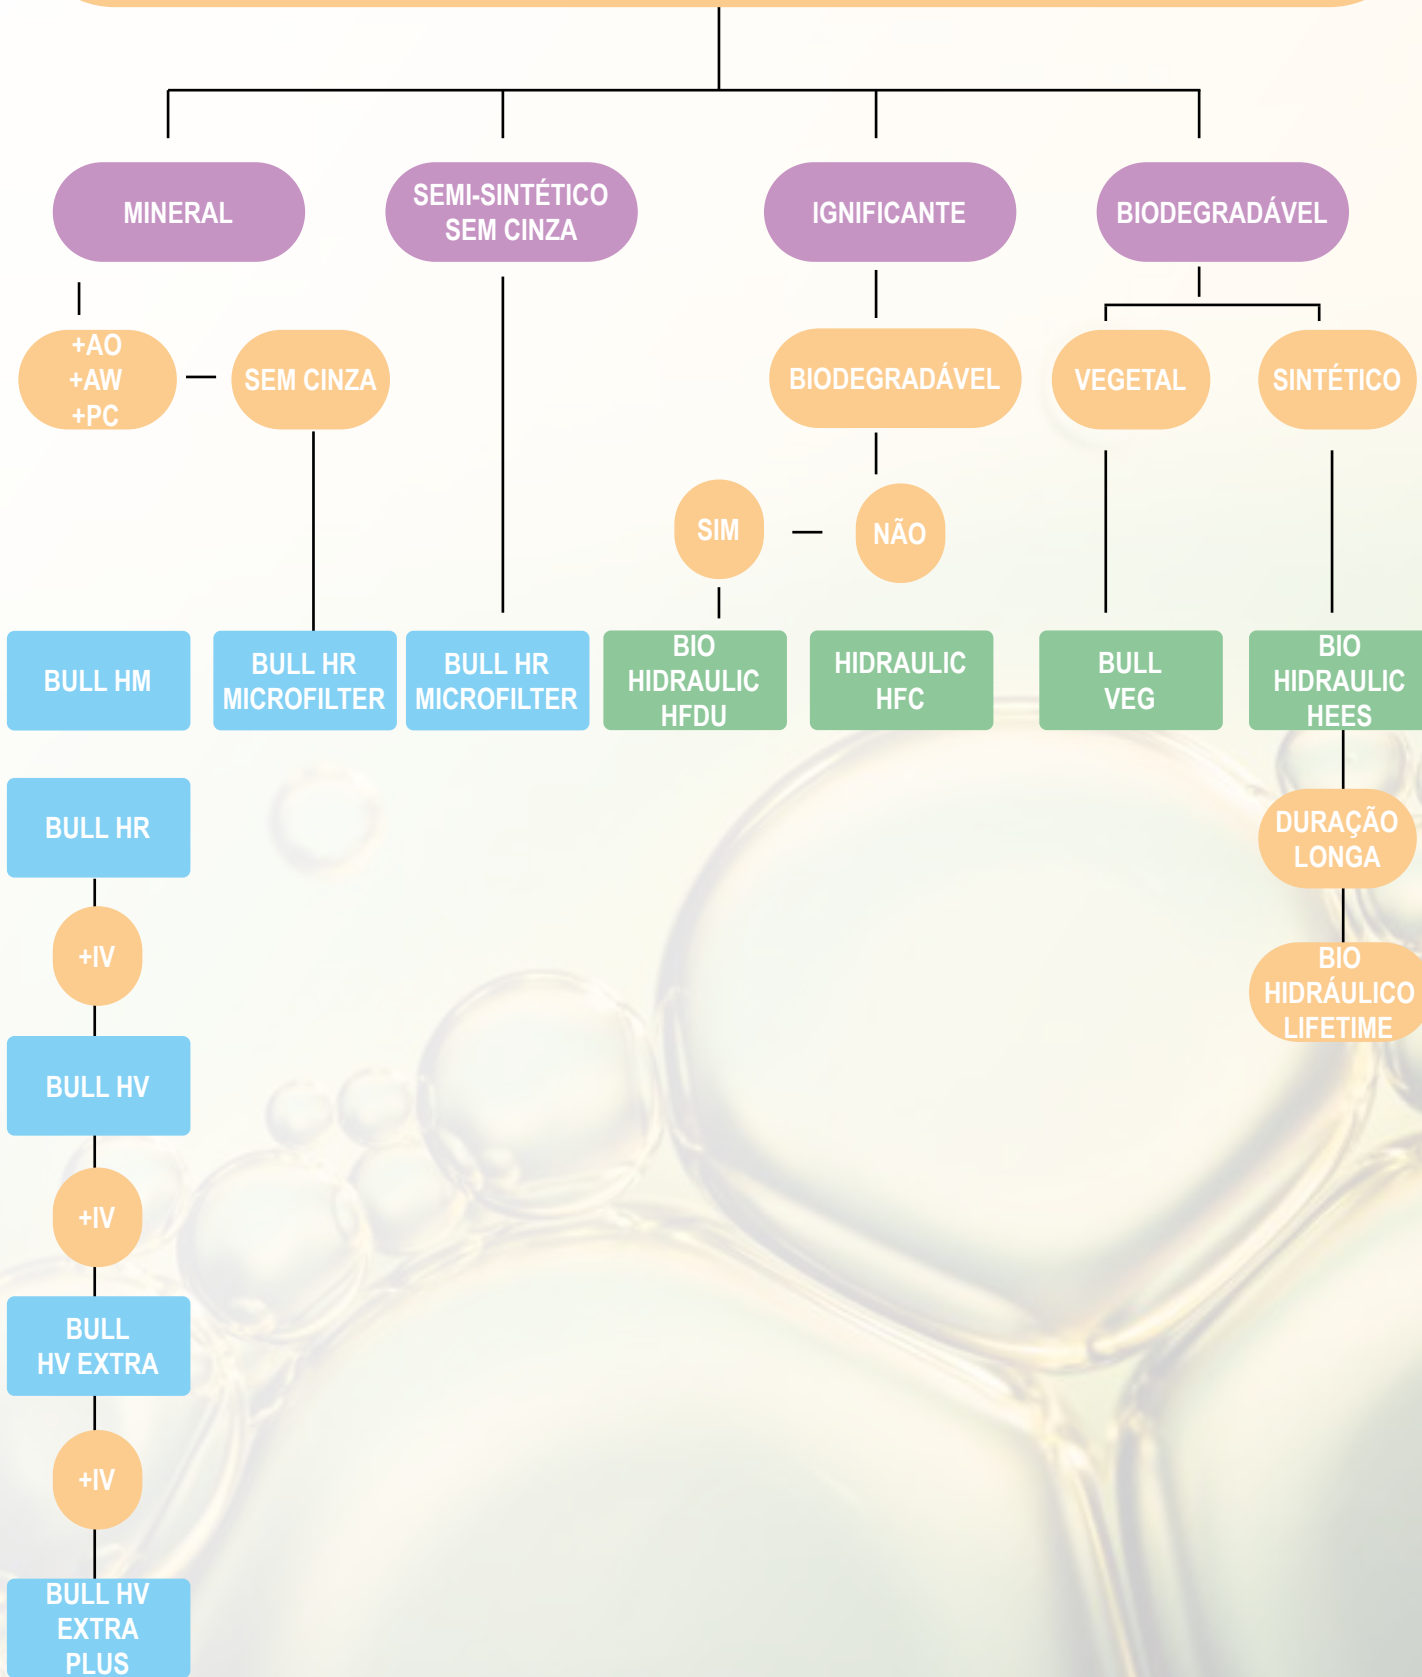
MINERAL

SEMI-SINTÉTICO SEM CINZA

IGNIFICANTE

BIODEGRADÁVEL

+AO +AW +PC

SEM CINZA

BIODEGRADÁVEL

VEGETAL

SINTÉTICO

SIM

NÃO

BULL HM

BULL HR MICROFILTER

BULL HR MICROFILTER

BIO HIDRAULIC HFDU

HIDRAULIC HFC

BULL VEG

BIO HIDRAULIC HEES

BULL HR

DURAÇÃO LONGA

+IV

BIO HIDRÁULICO LIFETIME

BULL HV

+IV

BULL HV EXTRA

+IV

BULL HV EXTRA PLUS